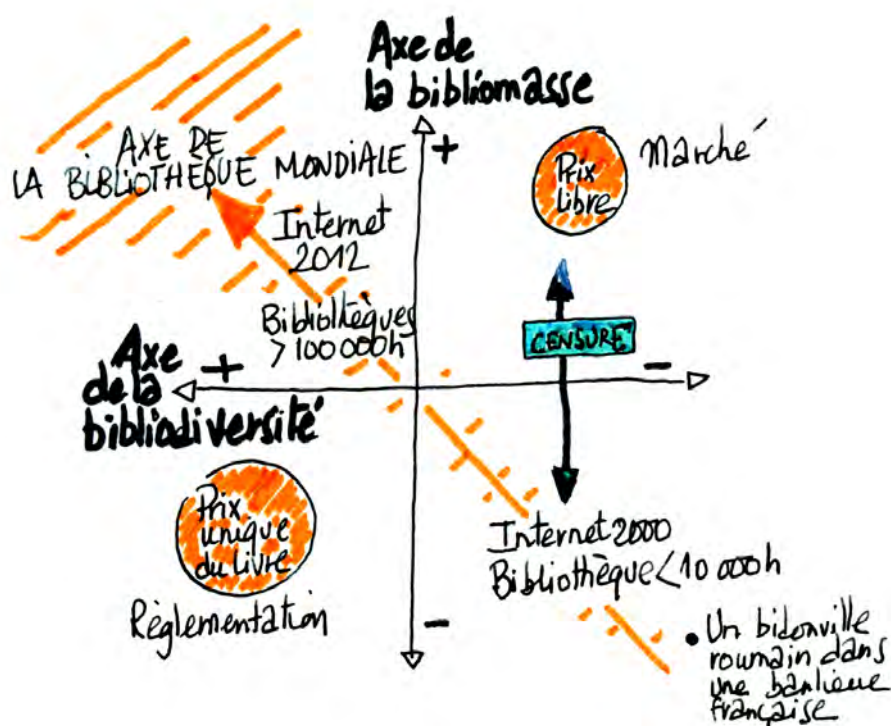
Axe de la bibliomasse

+

AXE DE LA BIBLIOTHEQUE MONDIALE

Prix libre

Marché

Internet 2012

Bibliothèques > 100 000 h

CENSURE

Axe de la bibliodiversité

+

−

Prix unique du livre

Internet 2000

Bibliothèque < 10 000 h

Règlementation

−

• Un bidonville roumain dans une banlieue française